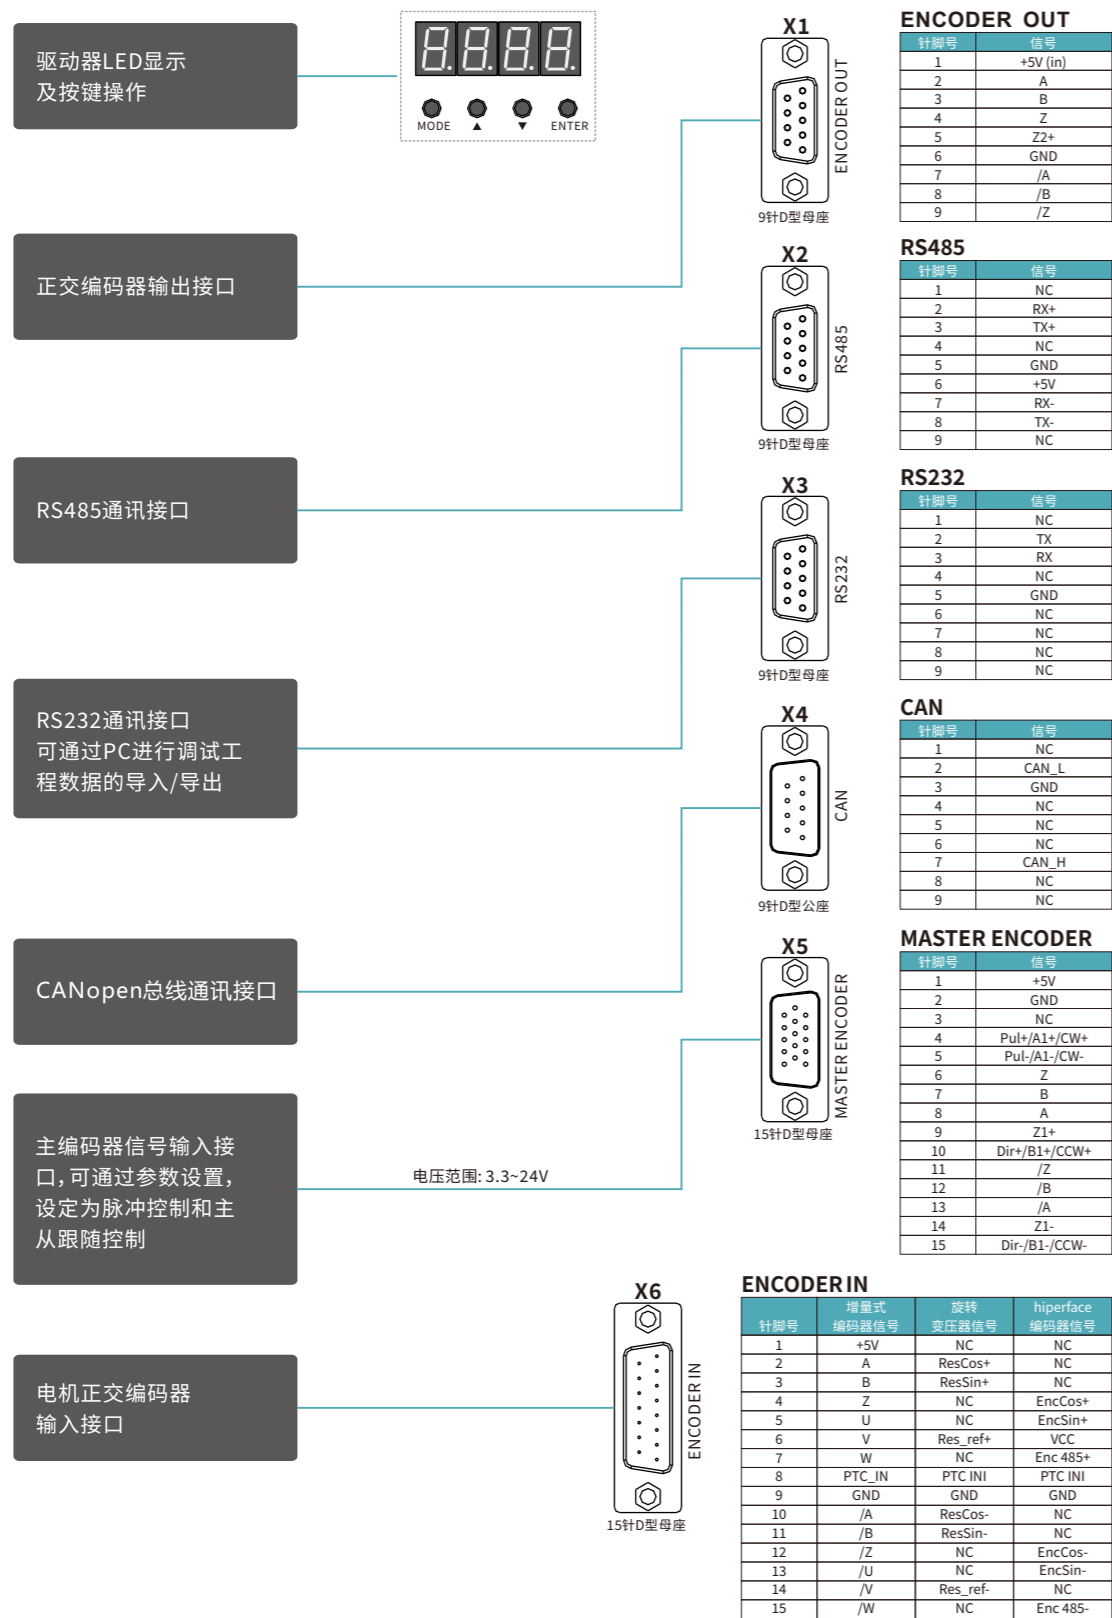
驱动器LED显示
及按键操作

8.8.8.8.

MODE ▲ ▼ ENTER

正交编码器输出接口

RS485通讯接口

RS232通讯接口
可通过PC进行调试工程数据的导入/导出

CANopen总线通讯接口

主编码器信号输入接口,可通过参数设置,设定为脉冲控制和主从跟随控制

电压范围: 3.3~24V

电机正交编码器
输入接口

X1
ENCODER OUT
9针D型母座

ENCODER OUT

| 针脚号 | 信号 |
|---|---|
| 1 | +5V (in) |
| 2 | A |
| 3 | B |
| 4 | Z |
| 5 | Z2+ |
| 6 | GND |
| 7 | /A |
| 8 | /B |
| 9 | /Z |

X2
RS485
9针D型母座

RS485

| 针脚号 | 信号 |
|---|---|
| 1 | NC |
| 2 | RX+ |
| 3 | TX+ |
| 4 | NC |
| 5 | GND |
| 6 | +5V |
| 7 | RX- |
| 8 | TX- |
| 9 | NC |

X3
RS232
9针D型母座

RS232

| 针脚号 | 信号 |
|---|---|
| 1 | NC |
| 2 | TX |
| 3 | RX |
| 4 | NC |
| 5 | GND |
| 6 | NC |
| 7 | NC |
| 8 | NC |
| 9 | NC |

X4
CAN
9针D型公座

CAN

| 针脚号 | 信号 |
|---|---|
| 1 | NC |
| 2 | CAN_L |
| 3 | GND |
| 4 | NC |
| 5 | NC |
| 6 | NC |
| 7 | CAN_H |
| 8 | NC |
| 9 | NC |

X5
MASTER ENCODER
15针D型母座

MASTER ENCODER

| 针脚号 | 信号 |
|---|---|
| 1 | +5V |
| 2 | GND |
| 3 | NC |
| 4 | Pul+/A1+/CW+ |
| 5 | Pul-/A1-/CW- |
| 6 | Z |
| 7 | B |
| 8 | A |
| 9 | Z1+ |
| 10 | Dir+/B1+/CCW+ |
| 11 | /Z |
| 12 | /B |
| 13 | /A |
| 14 | Z1- |
| 15 | Dir-/B1-/CCW- |

X6
ENCODER IN
15针D型母座

ENCODER IN

| 针脚号 | 增量式编码器信号 | 旋转变压器信号 | hiperface编码器信号 |
|---|---|---|---|
| 1 | +5V | NC | NC |
| 2 | A | ResCos+ | NC |
| 3 | B | ResSin+ | NC |
| 4 | Z | NC | EncCos+ |
| 5 | U | NC | EncSin+ |
| 6 | V | Res_ref+ | VCC |
| 7 | W | NC | Enc 485+ |
| 8 | PTC_IN | PTC INI | PTC INI |
| 9 | GND | GND | GND |
| 10 | /A | ResCos- | NC |
| 11 | /B | ResSin- | NC |
| 12 | /Z | NC | EncCos- |
| 13 | /U | NC | EncSin- |
| 14 | /V | Res_ref- | NC |
| 15 | /W | NC | Enc 485- |